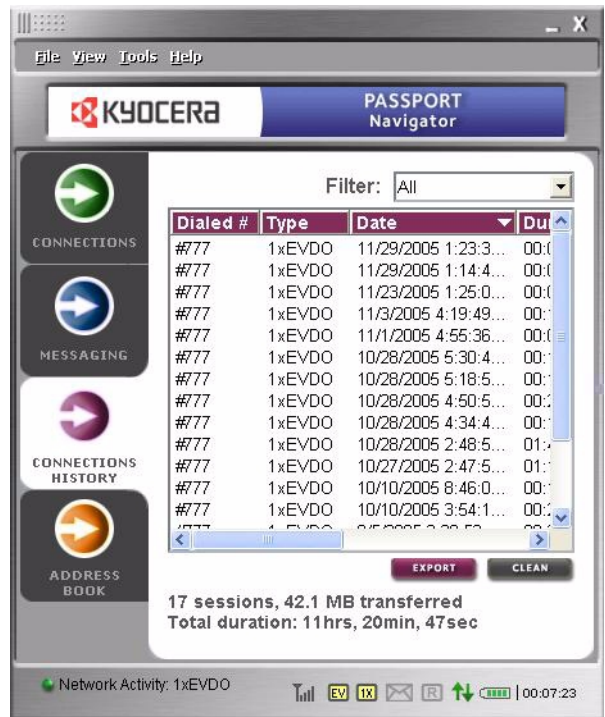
File View Tools Help

KYOCERA

PASSPORT Navigator

CONNECTIONS

MESSAGING

CONNECTIONS HISTORY

ADDRESS BOOK

Filter: All

| Dialed # | Type | Date | Du |
|---|---|---|---|
| #777 | 1xEVDO | 11/29/2005 1:23:3... | 00:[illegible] |
| #777 | 1xEVDO | 11/29/2005 1:14:4... | 00:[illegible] |
| #777 | 1xEVDO | 11/23/2005 1:25:0... | 00:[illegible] |
| #777 | 1xEVDO | 11/3/2005 4:19:49... | 00:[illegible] |
| #777 | 1xEVDO | 11/1/2005 4:55:36... | 00:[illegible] |
| #777 | 1xEVDO | 10/28/2005 5:30:4... | 00:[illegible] |
| #777 | 1xEVDO | 10/28/2005 5:18:5... | 00:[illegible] |
| #777 | 1xEVDO | 10/28/2005 4:50:5... | 00:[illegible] |
| #777 | 1xEVDO | 10/28/2005 4:34:4... | 00:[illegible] |
| #777 | 1xEVDO | 10/28/2005 2:48:5... | 01:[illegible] |
| #777 | 1xEVDO | 10/27/2005 2:47:5... | 01:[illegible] |
| #777 | 1xEVDO | 10/10/2005 8:46:0... | 00:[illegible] |
| #777 | 1xEVDO | 10/10/2005 3:54:1... | 00:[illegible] |

EXPORT CLEAN

17 sessions, 42.1 MB transferred
Total duration: 11hrs, 20min, 47sec

Network Activity: 1xEVDO

EV 1X R 00:07:23